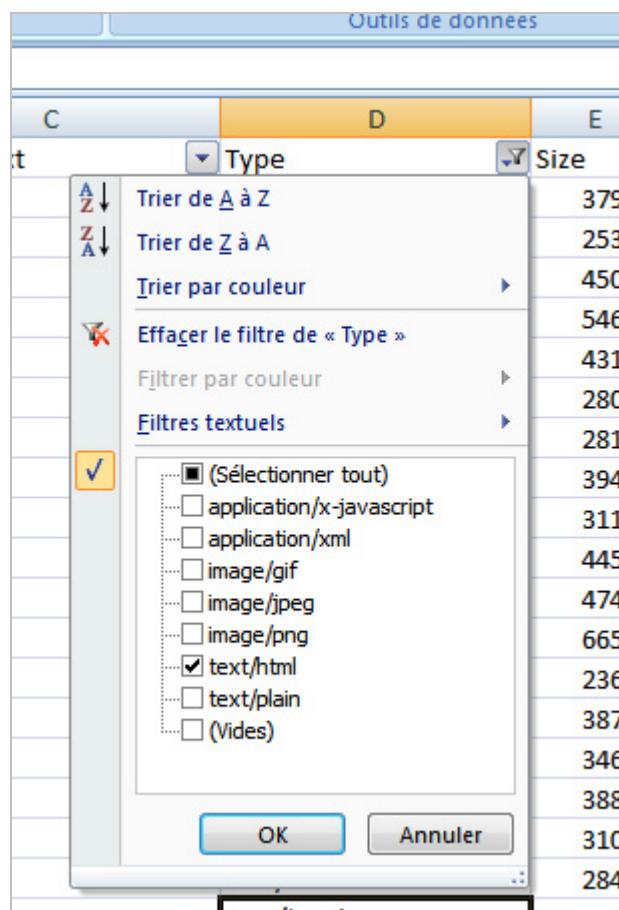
Outils de données

C
D
E
t
Type
Size

Trier de A à Z
Trier de Z à A
Trier par couleur
Effacer le filtre de « Type »
Filtrer par couleur
Filtres textuels
(Sélectionner tout)
application/x-javascript
application/xml
image/gif
image/jpeg
image/png
text/html
text/plain
(Vides)
OK
Annuler

379
253
450
546
431
280
281
394
311
445
474
665
236
387
346
388
310
284